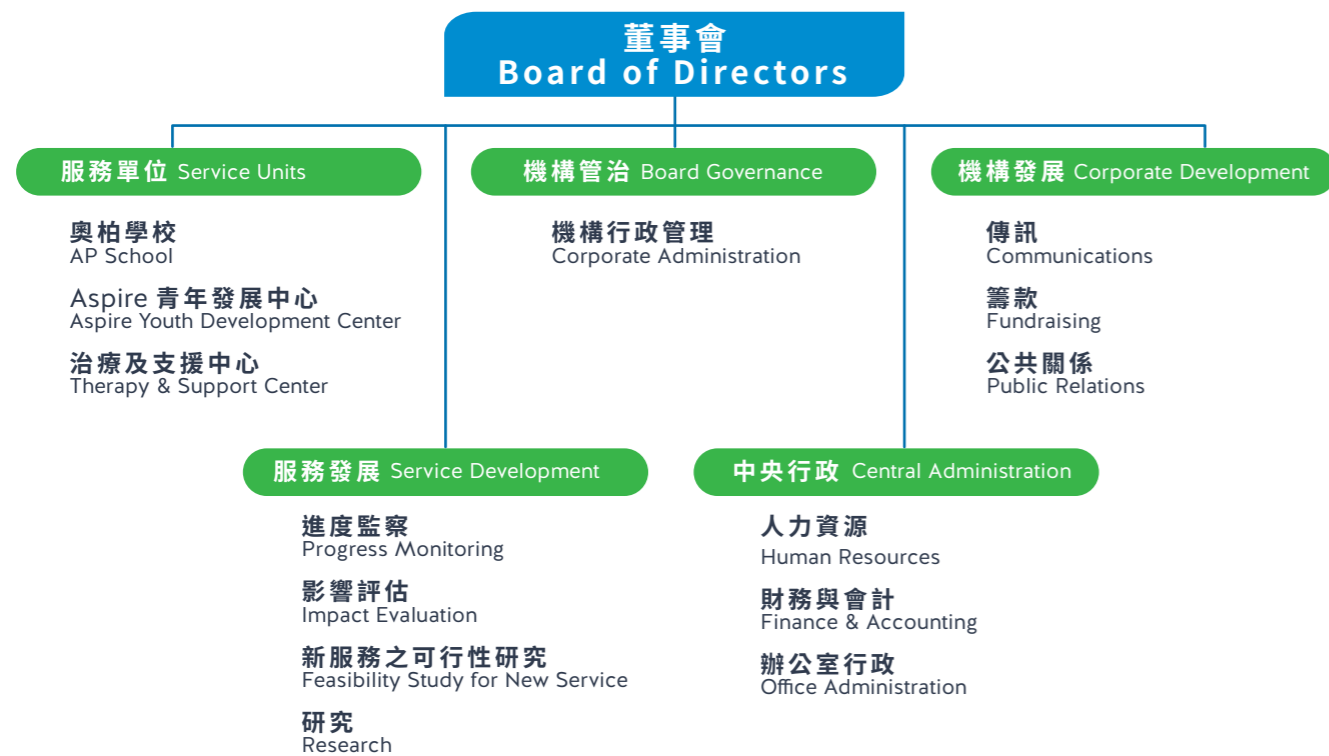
董事會
Board of Directors

服務單位 Service Units

奧柏學校
AP School

Aspire 青年發展中心
Aspire Youth Development Center

治療及支援中心
Therapy & Support Center

機構管治 Board Governance

機構行政管理
Corporate Administration

機構發展 Corporate Development

傳訊
Communications

籌款
Fundraising

公共關係
Public Relations

服務發展 Service Development

進度監察
Progress Monitoring

影響評估
Impact Evaluation

新服務之可行性研究
Feasibility Study for New Service

研究
Research

中央行政 Central Administration

人力資源
Human Resources

財務與會計
Finance & Accounting

辦公室行政
Office Administration